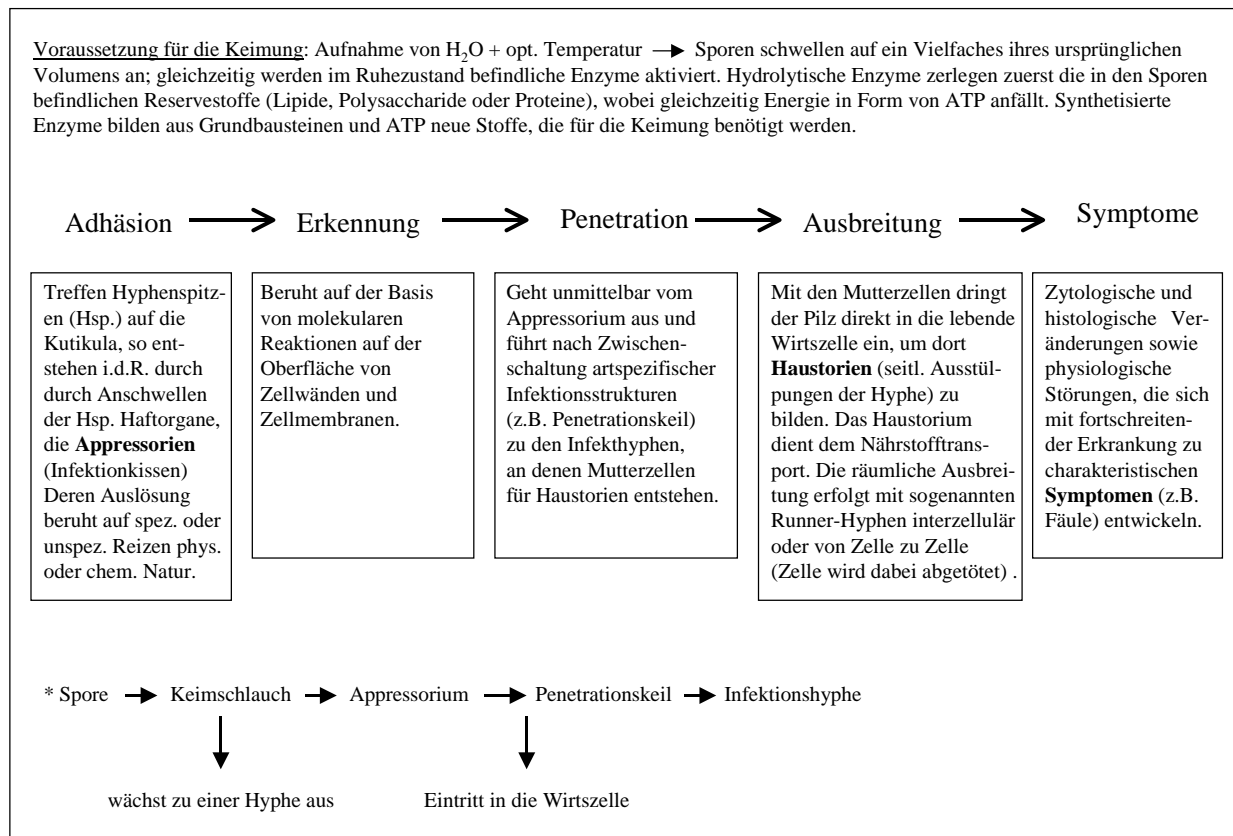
Voraussetzung für die Keimung: Aufnahme von $H_2O$ + opt. Temperatur → Sporen schwellen auf ein Vielfaches ihres ursprünglichen Volumens an; gleichzeitig werden im Ruhezustand befindliche Enzyme aktiviert. Hydrolytische Enzyme zerlegen zuerst die in den Sporen befindlichen Reservestoffe (Lipide, Polysaccharide oder Proteine), wobei gleichzeitig Energie in Form von ATP anfällt. Synthetisierte Enzyme bilden aus Grundbausteinen und ATP neue Stoffe, die für die Keimung benötigt werden.

Adhäsion → Erkennung → Penetration → Ausbreitung → Symptome

Treffen Hyphenspitzen (Hsp.) auf die Kutikula, so entstehen i.d.R. durch durch Anschwellen der Hsp. Haftorgane, die **Appressorien** (Infektionkissen) Deren Auslösung beruht auf spez. oder unspez. Reizen phys. oder chem. Natur.

Beruht auf der Basis von molekularen Reaktionen auf der Oberfläche von Zellwänden und Zellmembranen.

Geht unmittelbar vom Appressorium aus und führt nach Zwischenschaltung artspezifischer Infektionsstrukturen (z.B. Penetrationskeil) zu den Infekthyphen, an denen Mutterzellen für Haustorien entstehen.

Mit den Mutterzellen dringt der Pilz direkt in die lebende Wirtszelle ein, um dort **Haustorien** (seitl. Ausstülpungen der Hyphe) zu bilden. Das Haustorium dient dem Nährstofftransport. Die räumliche Ausbreitung erfolgt mit sogenannten Runner-Hyphen interzellulär oder von Zelle zu Zelle (Zelle wird dabei abgetötet) .

Zytologische und histologische Veränderungen sowie physiologische Störungen, die sich mit fortschreitender Erkrankung zu charakteristischen **Symptomen** (z.B. Fäule) entwickeln.

* Spore → Keimschlauch → Appressorium → Penetrationskeil → Infektionshyphe

wächst zu einer Hyphe aus

Eintritt in die Wirtszelle